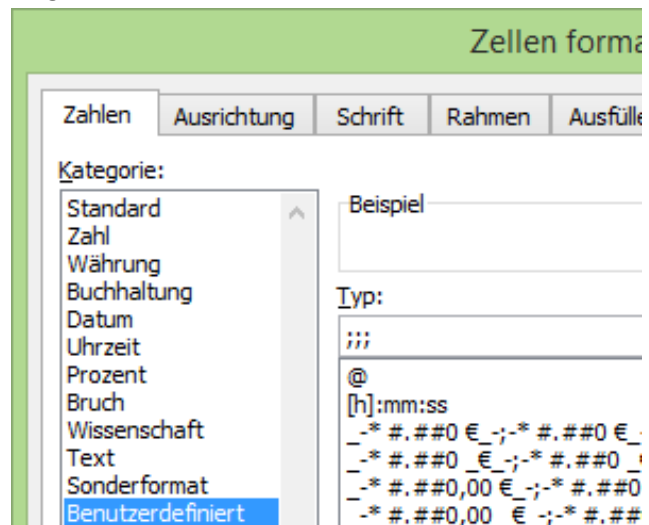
Zellen forma

Zahlen | Ausrichtung | Schrift | Rahmen | Ausfülle

Kategorie:

Standard
Zahl
Währung
Buchhaltung
Datum
Uhrzeit
Prozent
Bruch
Wissenschaft
Text
Sonderformat
Benutzerdefiniert

Beispiel

Typ:

;;;

@
[h]:mm:ss
_-* #.##0 €_-;-* #.##0 €_
_-* #.##0 _€_-;-* #.##0 _
_-* #.##0,00 €_-;-* #.##0
_-* #.##0,00 _€_-;-* #.##